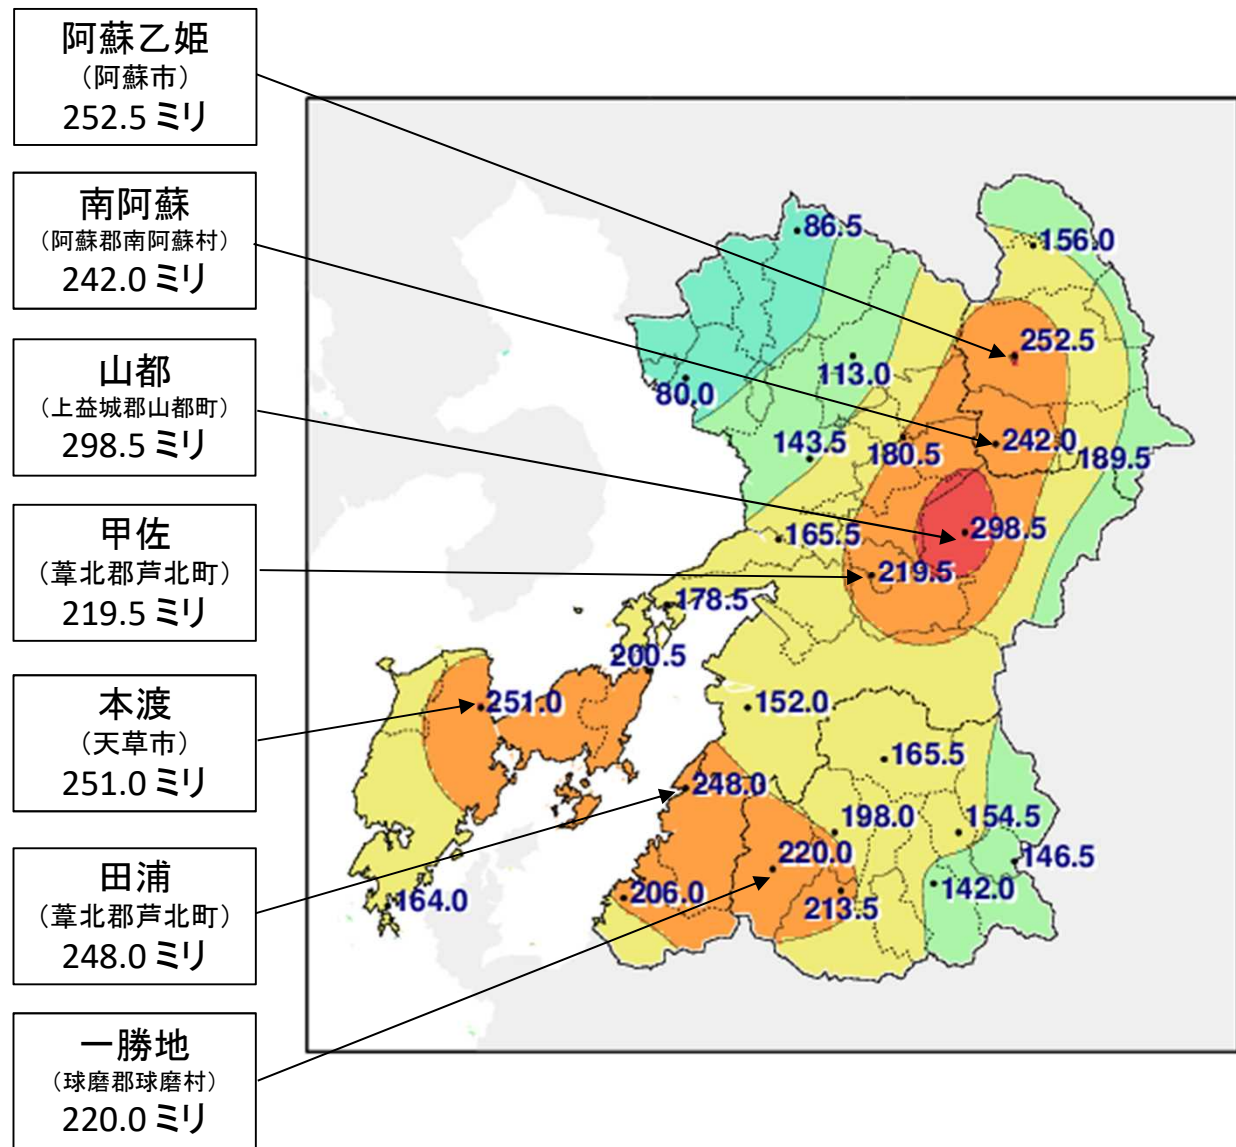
阿蘇乙姫
（阿蘇市）
252.5 ミリ

南阿蘇
（阿蘇郡南阿蘇村）
242.0 ミリ

山都
（上益城郡山都町）
298.5 ミリ

甲佐
（葦北郡芦北町）
219.5 ミリ

本渡
（天草市）
251.0 ミリ

田浦
（葦北郡芦北町）
248.0 ミリ

一勝地
（球磨郡球磨村）
220.0 ミリ

86.5
156.0
252.5
113.0
80.0
242.0
143.5
180.5
189.5
298.5
165.5
219.5
178.5
200.5
251.0
152.0
165.5
248.0
198.0
154.5
220.0
146.5
206.0
142.0
213.5
164.0